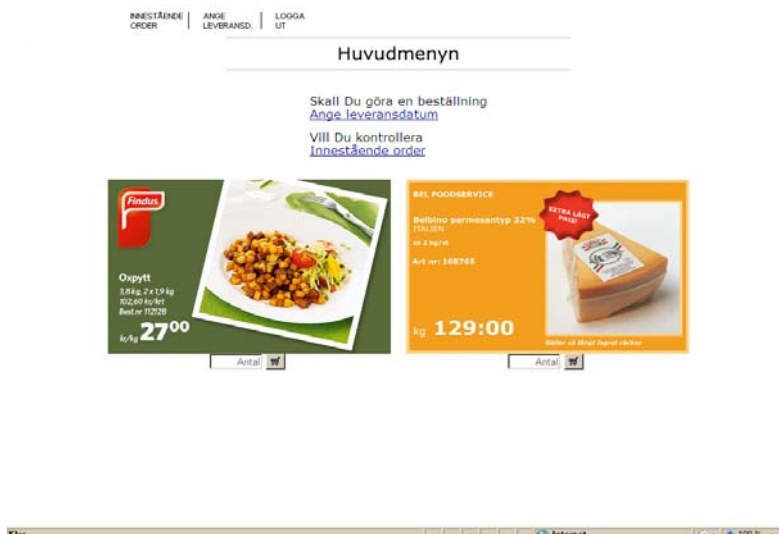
INNESTÅENDE ORDER | ANGE LEVERANSD. | LOGGA UT

Huvudmenyn

Skall Du göra en beställning
Ange leveransdatum

Vill Du kontrollera
Innestående order

Findus

Oxpytt
3,8 kg, 2 x 1,9 kg
102,60 kr/krt
Best.nr 112128

kr/kg 27⁰⁰

Antal

BEL FOODSERVICE

Belbino parmesantyp 32%
ITALIEN
ca 2 kg/st

Art nr: 188765

EXTRA LÅGT PRIS!

kg 129:00

Gäller så länge lagret räcker

Antal

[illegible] Internet 100 %